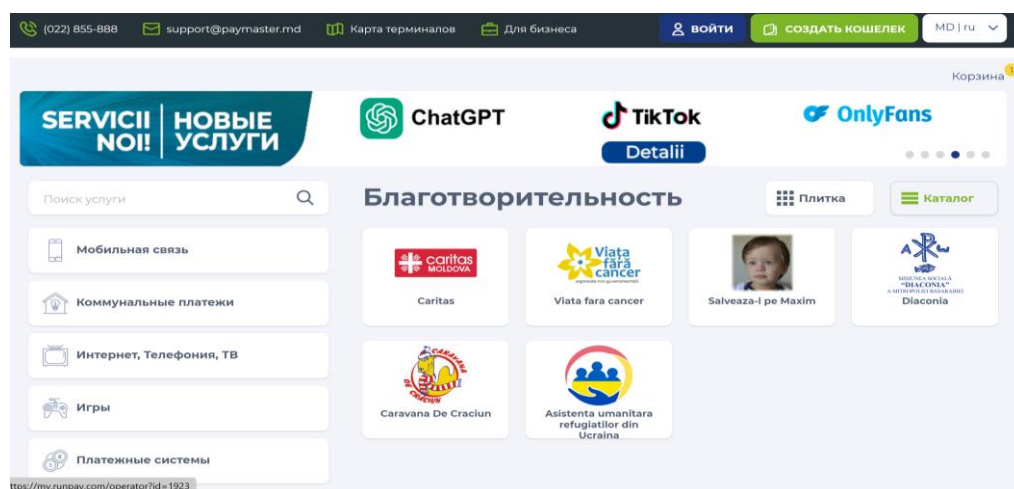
(022) 855-888 support@paymaster.md Карта терминалов Для бизнеса ВОЙТИ СОЗДАТЬ КОШЕЛЕК MD | ru

Корзина

SERVICII NOI! | НОВЫЕ УСЛУГИ

ChatGPT

TikTok

Detalii

OnlyFans

Поиск услуги

Мобильная связь

Коммунальные платежи

Интернет, Телефония, ТВ

Игры

Платежные системы

Благотворительность

Плитка

Каталог

caritas MOLDOVA

Caritas

Viata fara cancer

Viata fara cancer

Salveaza-l pe Maxim

MISIUNEA SOCIALĂ "DIACONIA" A MITROPOLIEI BASARABIEI

Diaconia

Caravana De Craciun

Caravana De Craciun

Asistenta umanitara refugiatilor din Ucraina

ttps://my.runpay.com/operator?id=1923